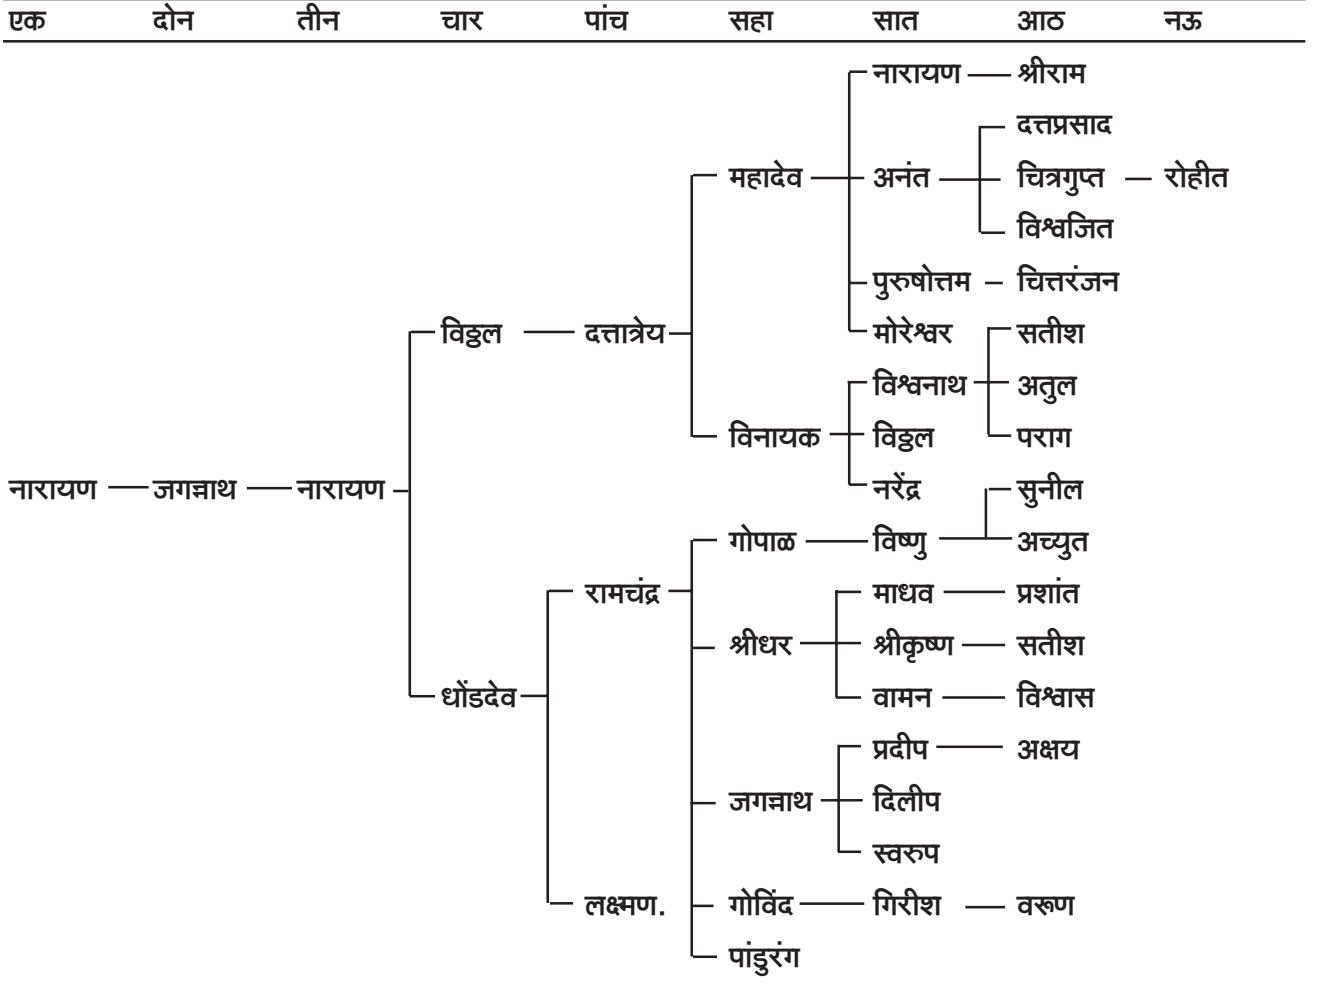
एक दोन तीन चार पांच सहा सात आठ नऊ

नारायण — जगन्नाथ — नारायण

विठ्ठल — दत्तात्रेय

महादेव

नारायण — श्रीराम

अनंत — दत्तप्रसाद, चित्रगुप्त — रोहीत, विश्वजित

पुरुषोत्तम — चित्तरंजन

मोरेश्वर

विनायक

विश्वनाथ — सतीश, अतुल, पराग

विठ्ठल

नरेंद्र

धोंडदेव

रामचंद्र

गोपाळ — विष्णु — सुनील, अच्युत

श्रीधर

माधव — प्रशांत

श्रीकृष्ण — सतीश

वामन — विश्वास

जगन्नाथ

प्रदीप — अक्षय

दिलीप

स्वरुप

लक्ष्मण.

गोविंद — गिरीश — वरूण

पांडुरंग